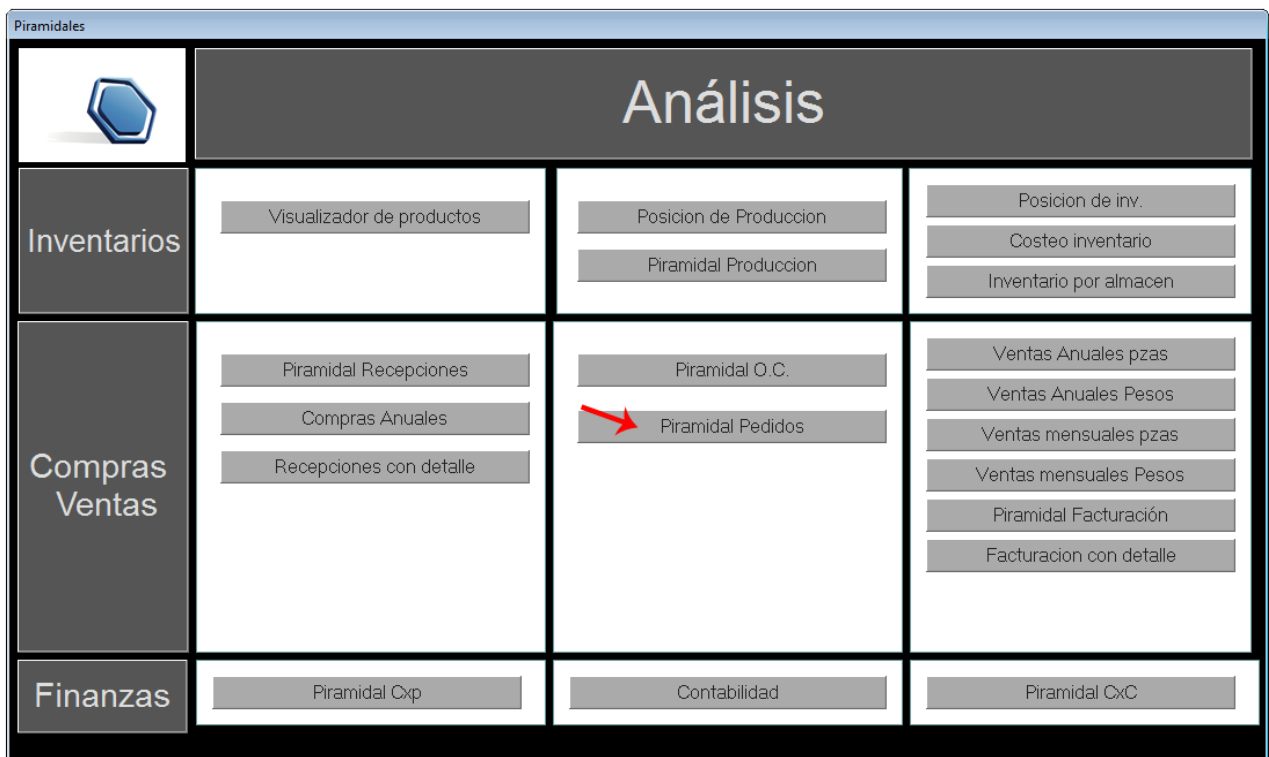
Piramidales

Análisis

Inventarios

Visualizador de productos

Posicion de Produccion

Piramidal Produccion

Posicion de inv.

Costeo inventario

Inventario por almacen

Compras Ventas

Piramidal Recepciones

Compras Anuales

Recepciones con detalle

Piramidal O.C.

Piramidal Pedidos

Ventas Anuales pzas

Ventas Anuales Pesos

Ventas mensuales pzas

Ventas mensuales Pesos

Piramidal Facturación

Facturacion con detalle

Finanzas

Piramidal Cxp

Contabilidad

Piramidal CxC